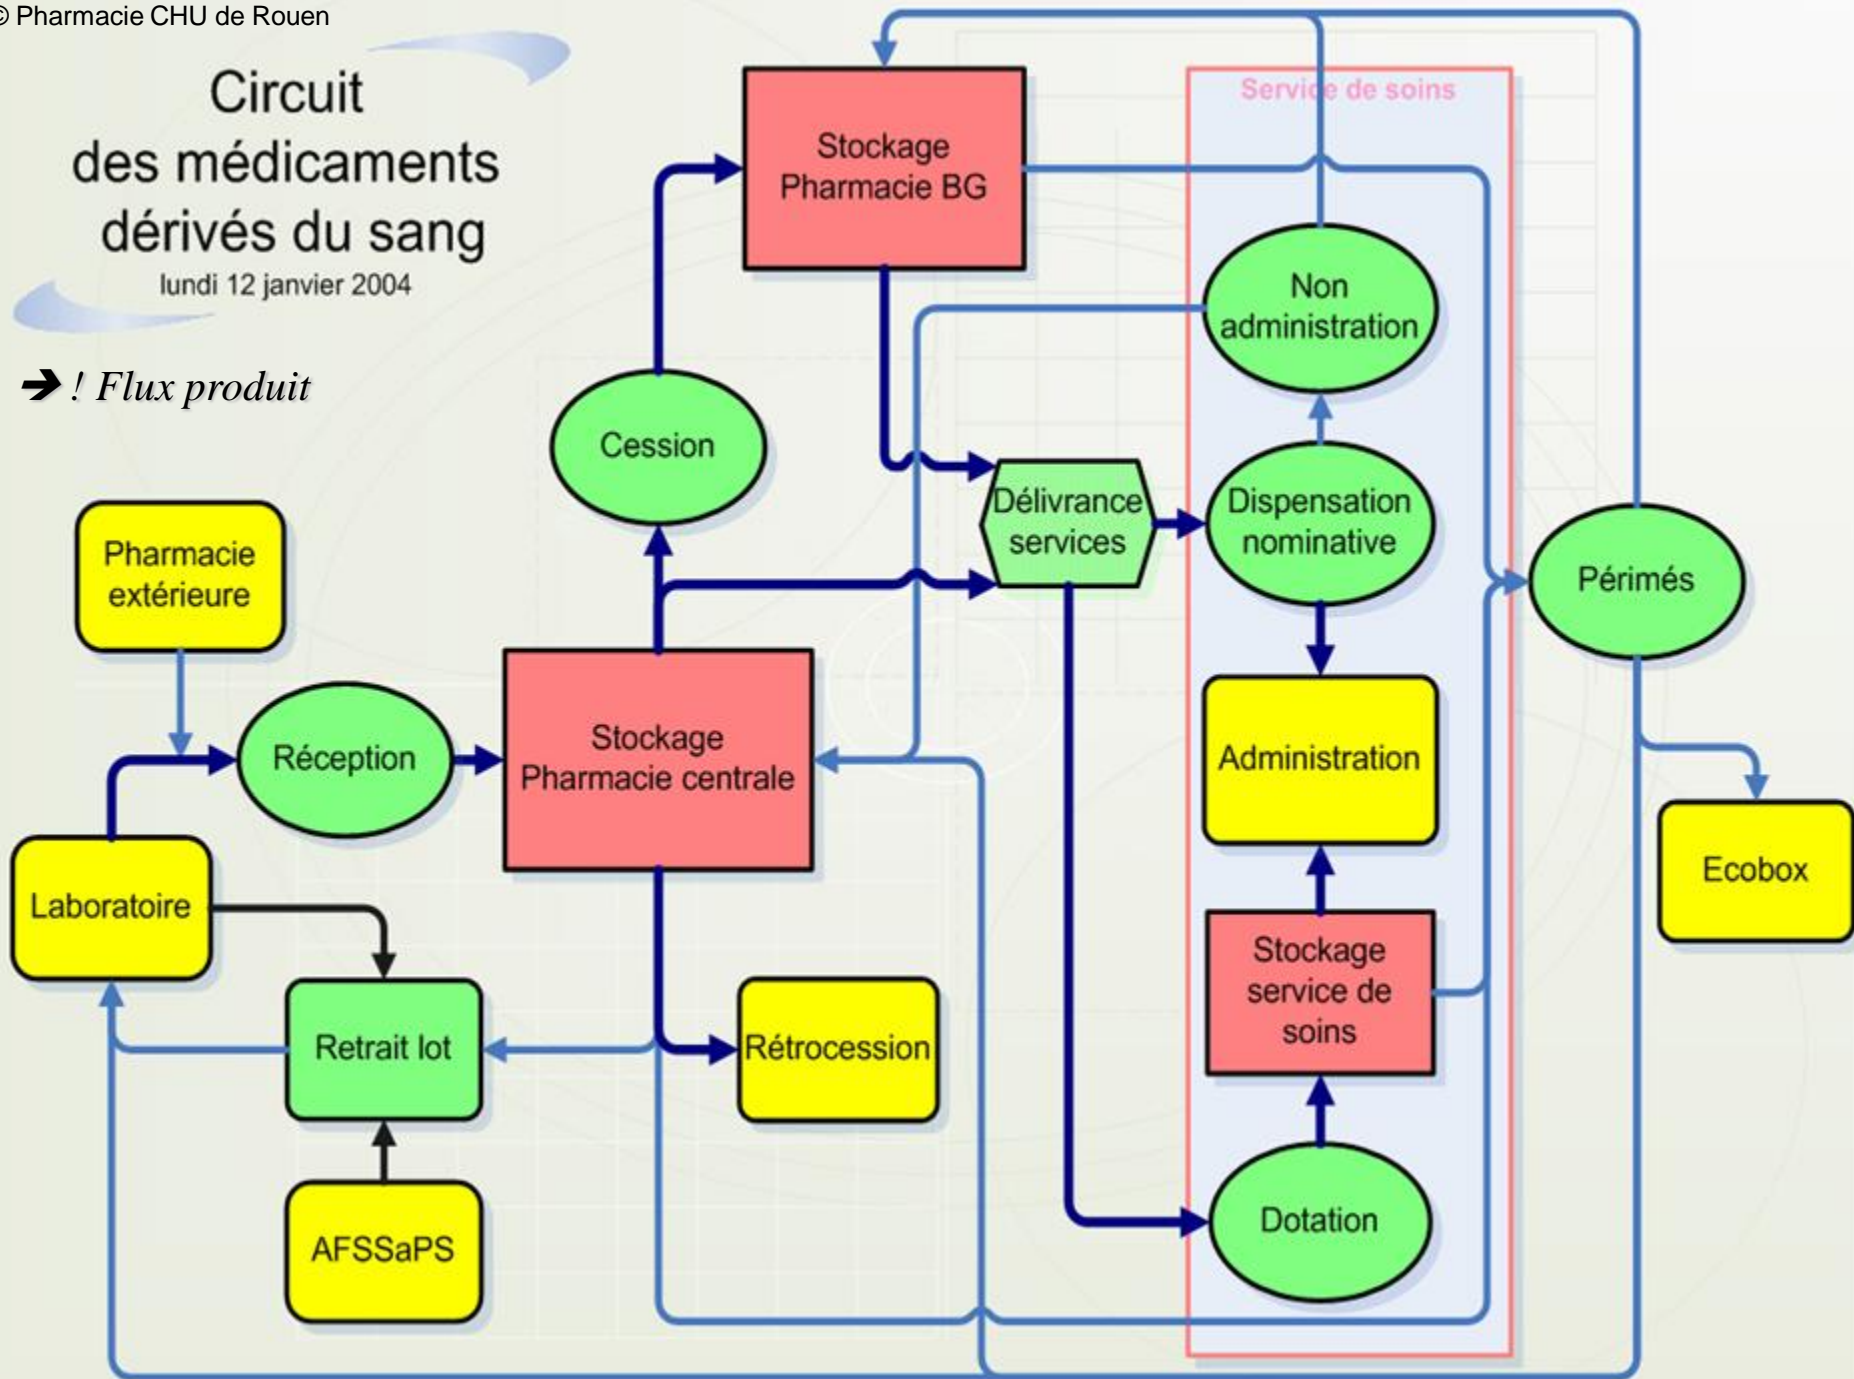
© Pharmacie CHU de Rouen

Circuit des médicaments dérivés du sang

lundi 12 janvier 2004

→ ! Flux produit

Stockage Pharmacie BG

Service de soins

Non administration

Cession

Délivrance services

Dispensation nominative

Périmés

Pharmacie extérieure

Réception

Stockage Pharmacie centrale

Administration

Ecobox

Laboratoire

Stockage service de soins

Retrait lot

Rétrocession

AFSSaPS

Dotation